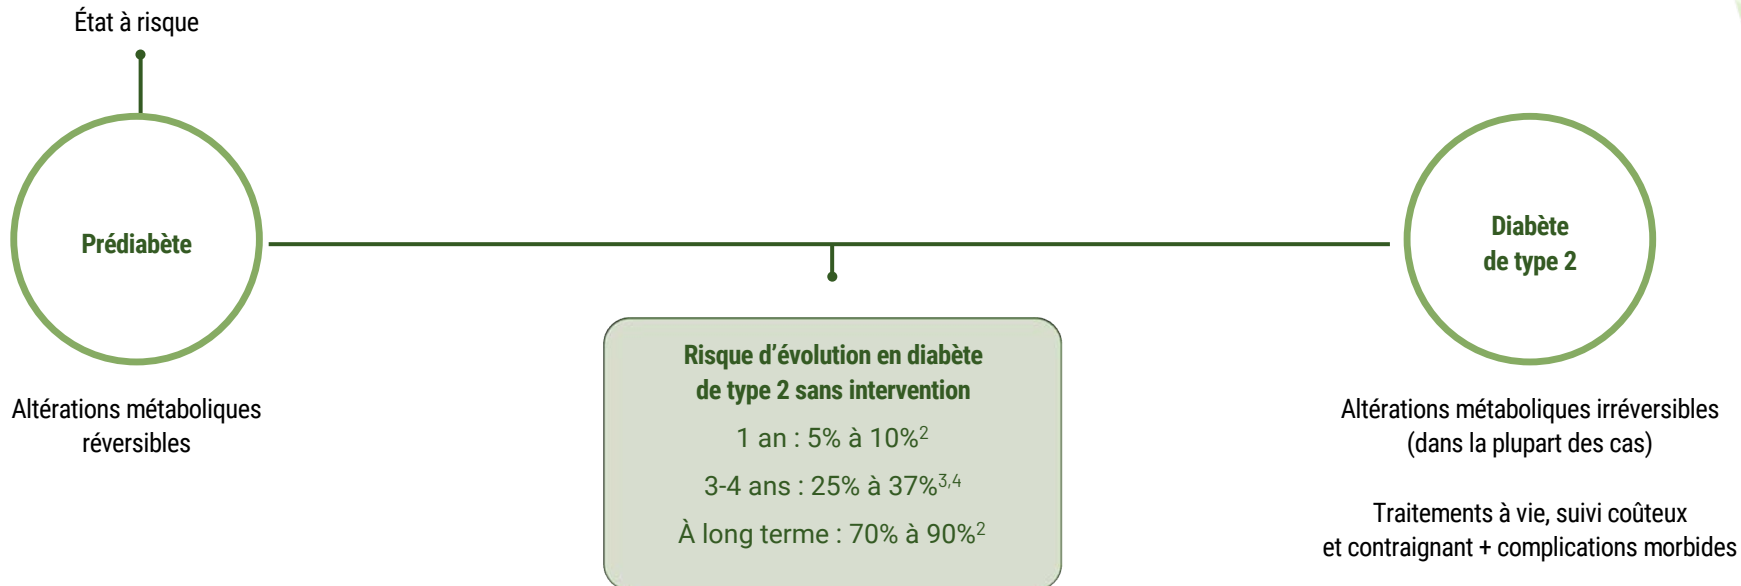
État à risque

Prédiabète

Altérations métaboliques réversibles

Risque d'évolution en diabète de type 2 sans intervention

1 an : 5% à 10%$^{2}$

3-4 ans : 25% à 37%$^{3,4}$

À long terme : 70% à 90%$^{2}$

Diabète de type 2

Altérations métaboliques irréversibles (dans la plupart des cas)

Traitements à vie, suivi coûteux et contraignant + complications morbides